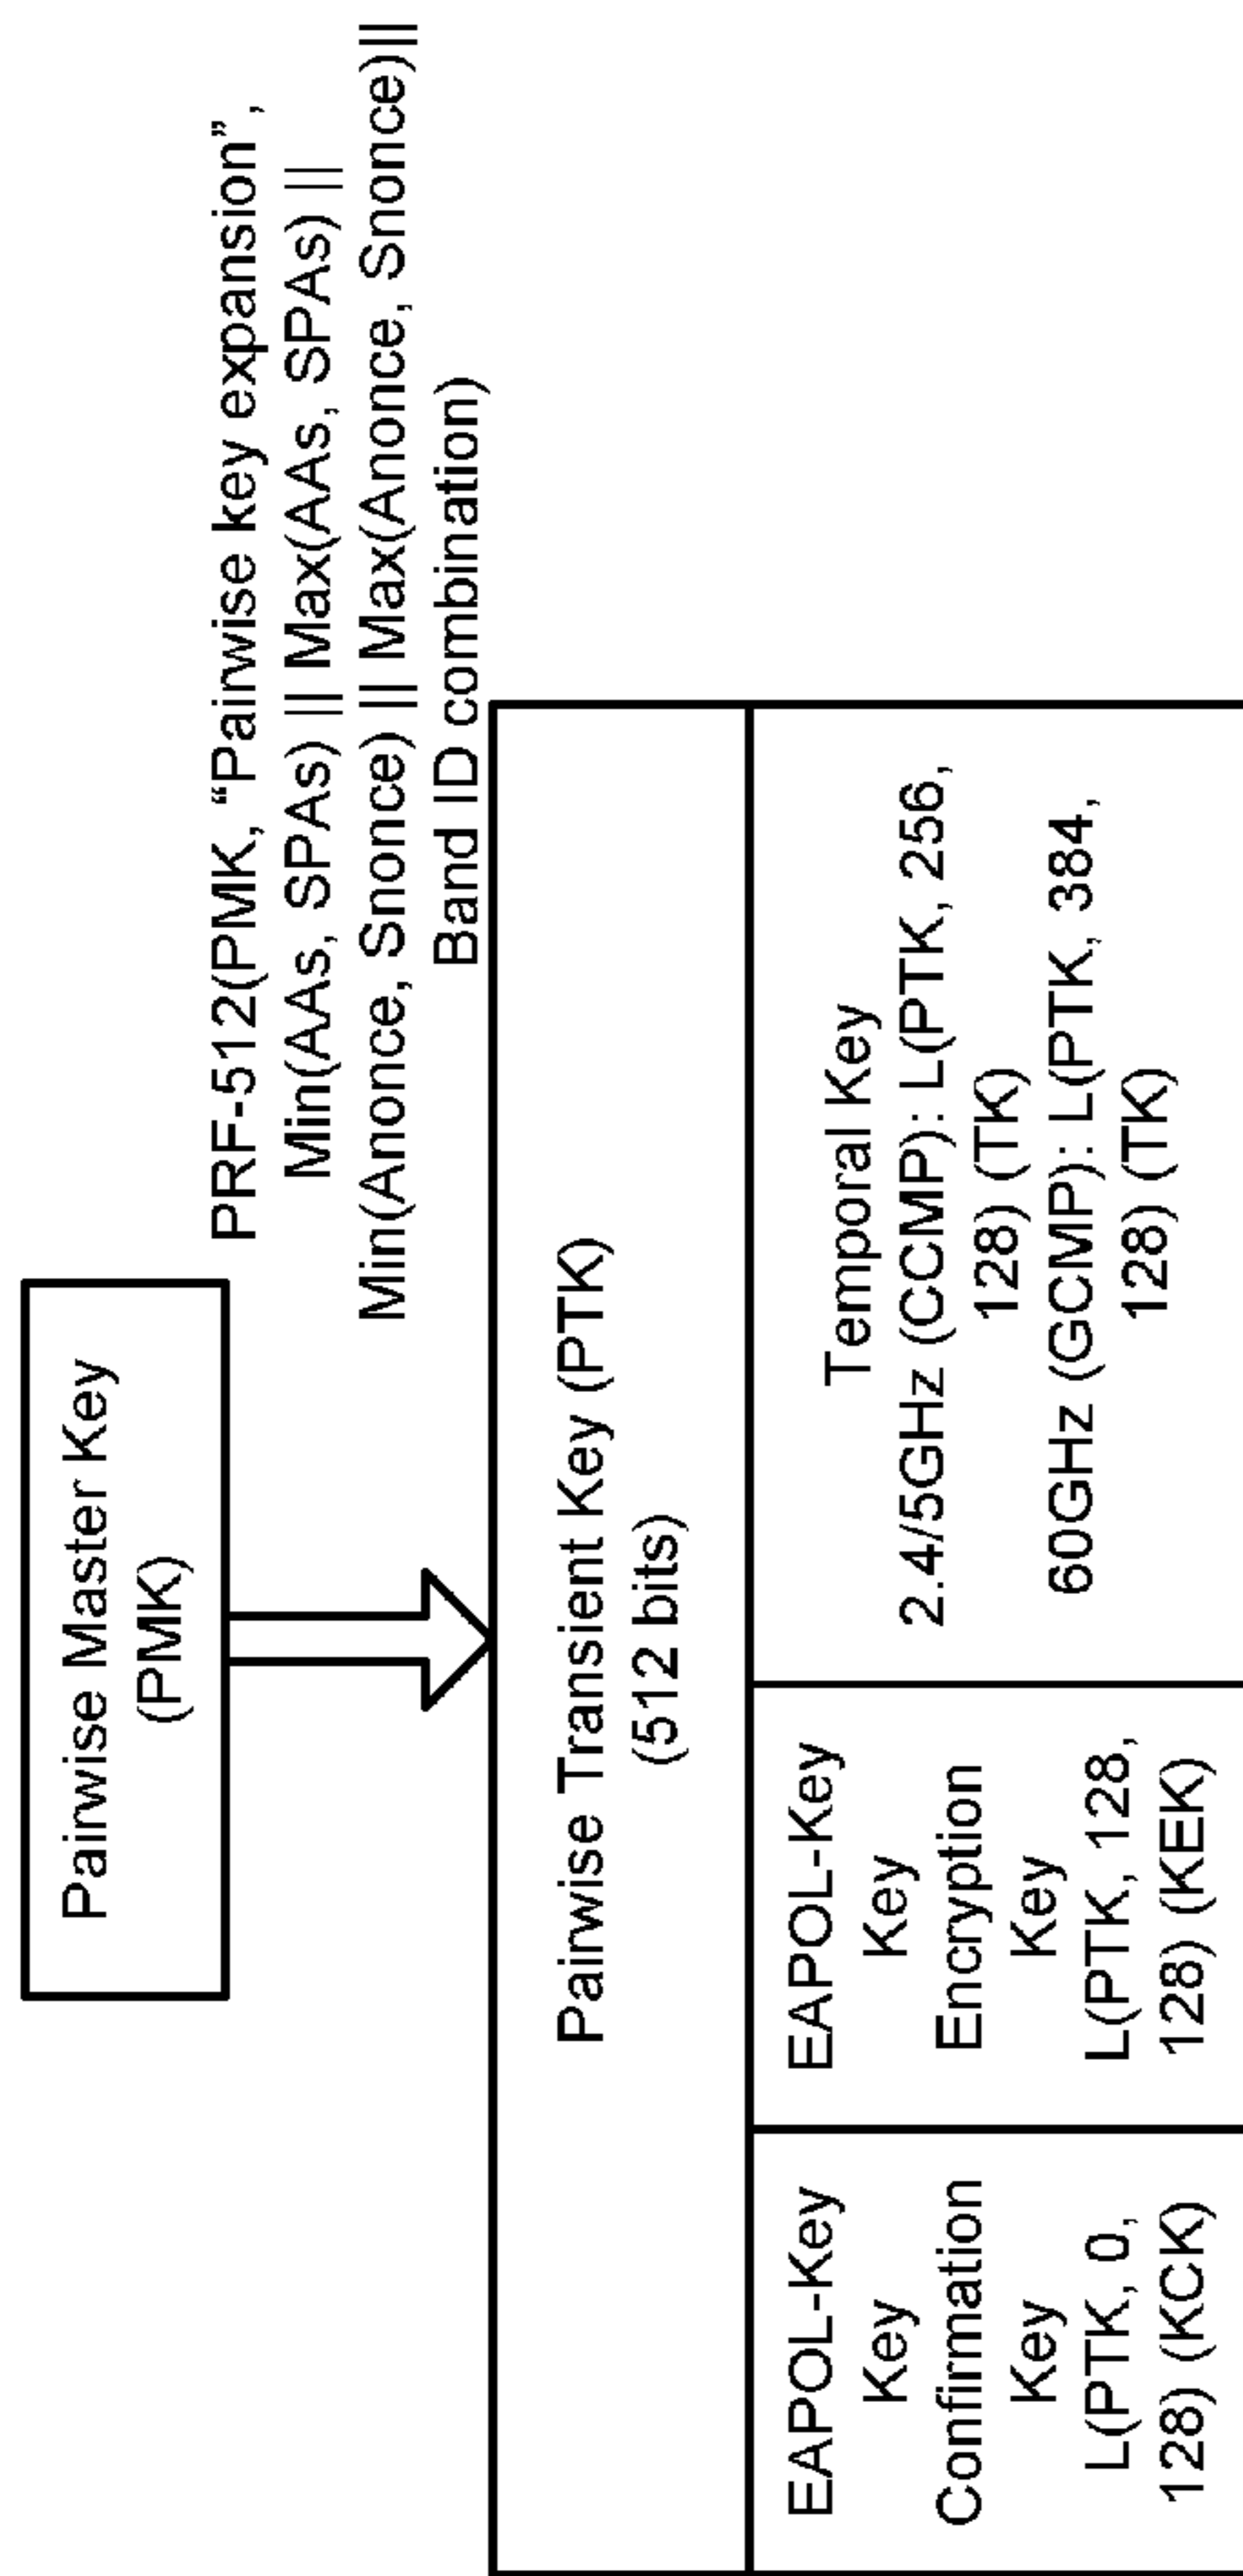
Pairwise Master Key (PMK)

PRF-512(PMK, "Pairwise key expansion", Min(AAs, SPAs) || Max(AAs, SPAs) || Min(Anonce, Snonce) || Max(Anonce, Snonce)|| Band ID combination)

Pairwise Transient Key (PTK) (512 bits)

EAPOL-Key Key Confirmation Key L(PTK, 0, 128) (KCK)

EAPOL-Key Key Encryption Key L(PTK, 128, 128) (KEK)

Temporal Key
2.4/5GHz (CCMP): L(PTK, 256, 128) (TK)
60GHz (GCMP): L(PTK, 384, 128) (TK)